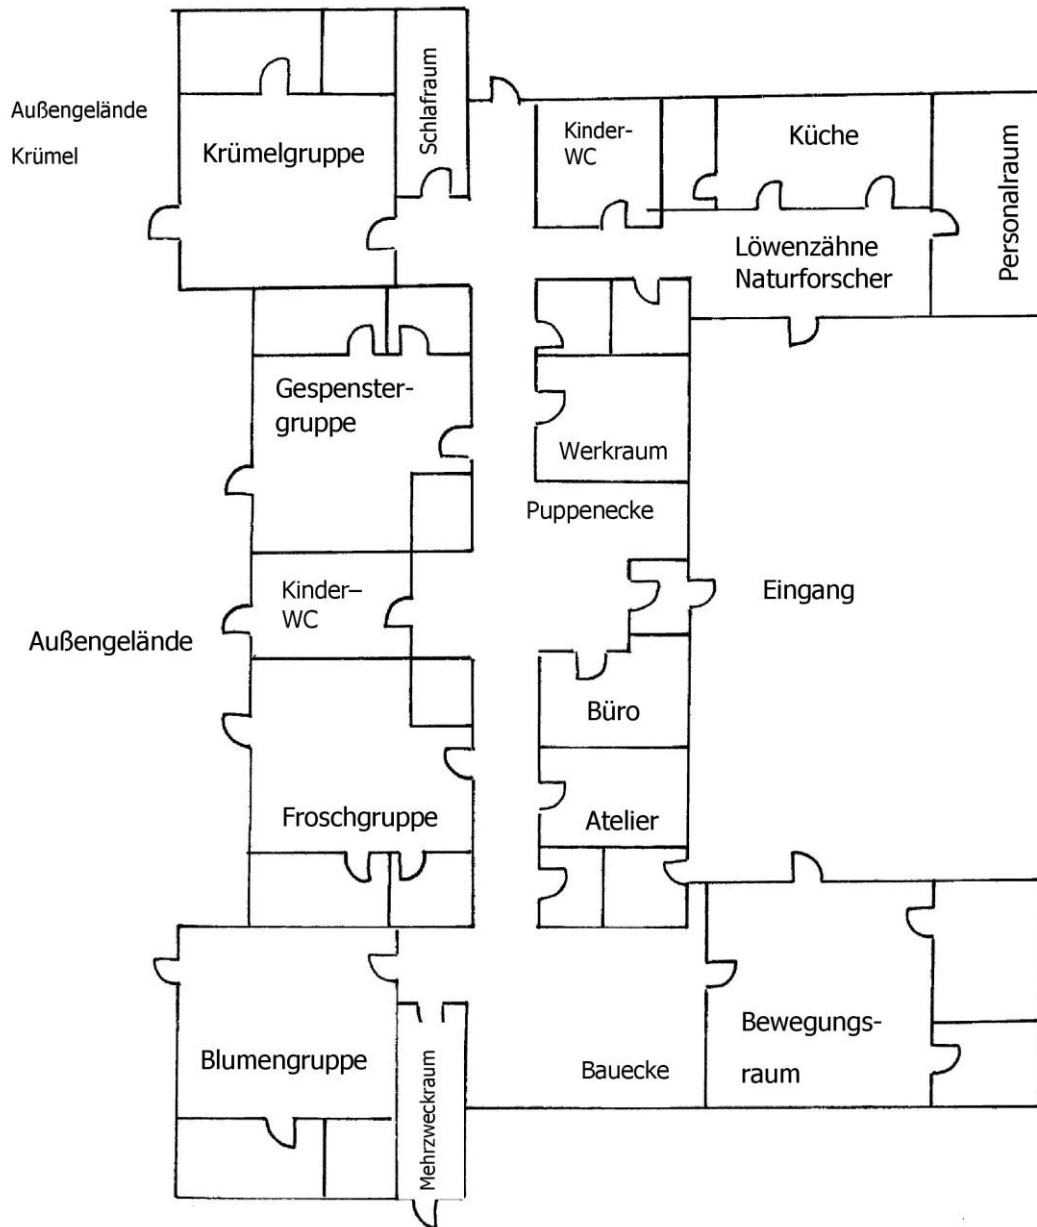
Außengelände
Krümel

Krümelgruppe

Schlafraum

Kinder-
WC

Küche

Personalraum

Löwenzähne
Naturforscher

Gespenster-
gruppe

Werkraum

Puppenecke

Kinder–
WC

Eingang

Außengelände

Büro

Froschgruppe

Atelier

Blumengruppe

Mehrzweckraum

Bauecke

Bewegungs-
raum